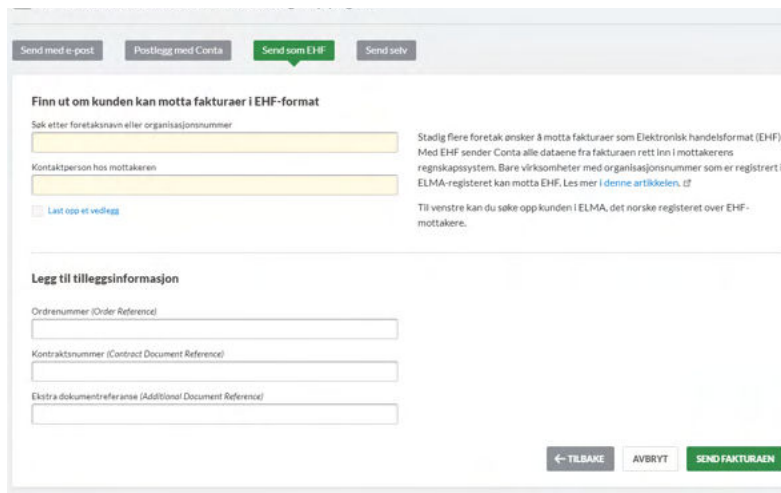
Send med e-post | Postlegg med Conta | Send som EHF | Send selv

Finn ut om kunden kan motta fakturaer i EHF-format

Søk etter foretaksnavn eller organisasjonsnummer

Kontaktperson hos mottakeren

Last opp et vedlegg

Stadig flere foretak ønsker å motta fakturaer som Elektronisk handelsformat (EHF). Med EHF sender Conta alle dataene fra fakturaen rett inn i mottakerens regnskapssystem. Bare virksomheter med organisasjonsnummer som er registrert i ELMA-registeret kan motta EHF. Les mer i denne artikkelen.

Til venstre kan du søke opp kunden i ELMA, det norske registeret over EHF-mottakere.

Legg til tilleggsinformasjon

Ordrenummer (Order Reference)

Kontraktsnummer (Contract Document Reference)

Ekstra dokumentreferanse (Additional Document Reference)

← TILBAKE | AVBRYT | SEND FAKTURAEN